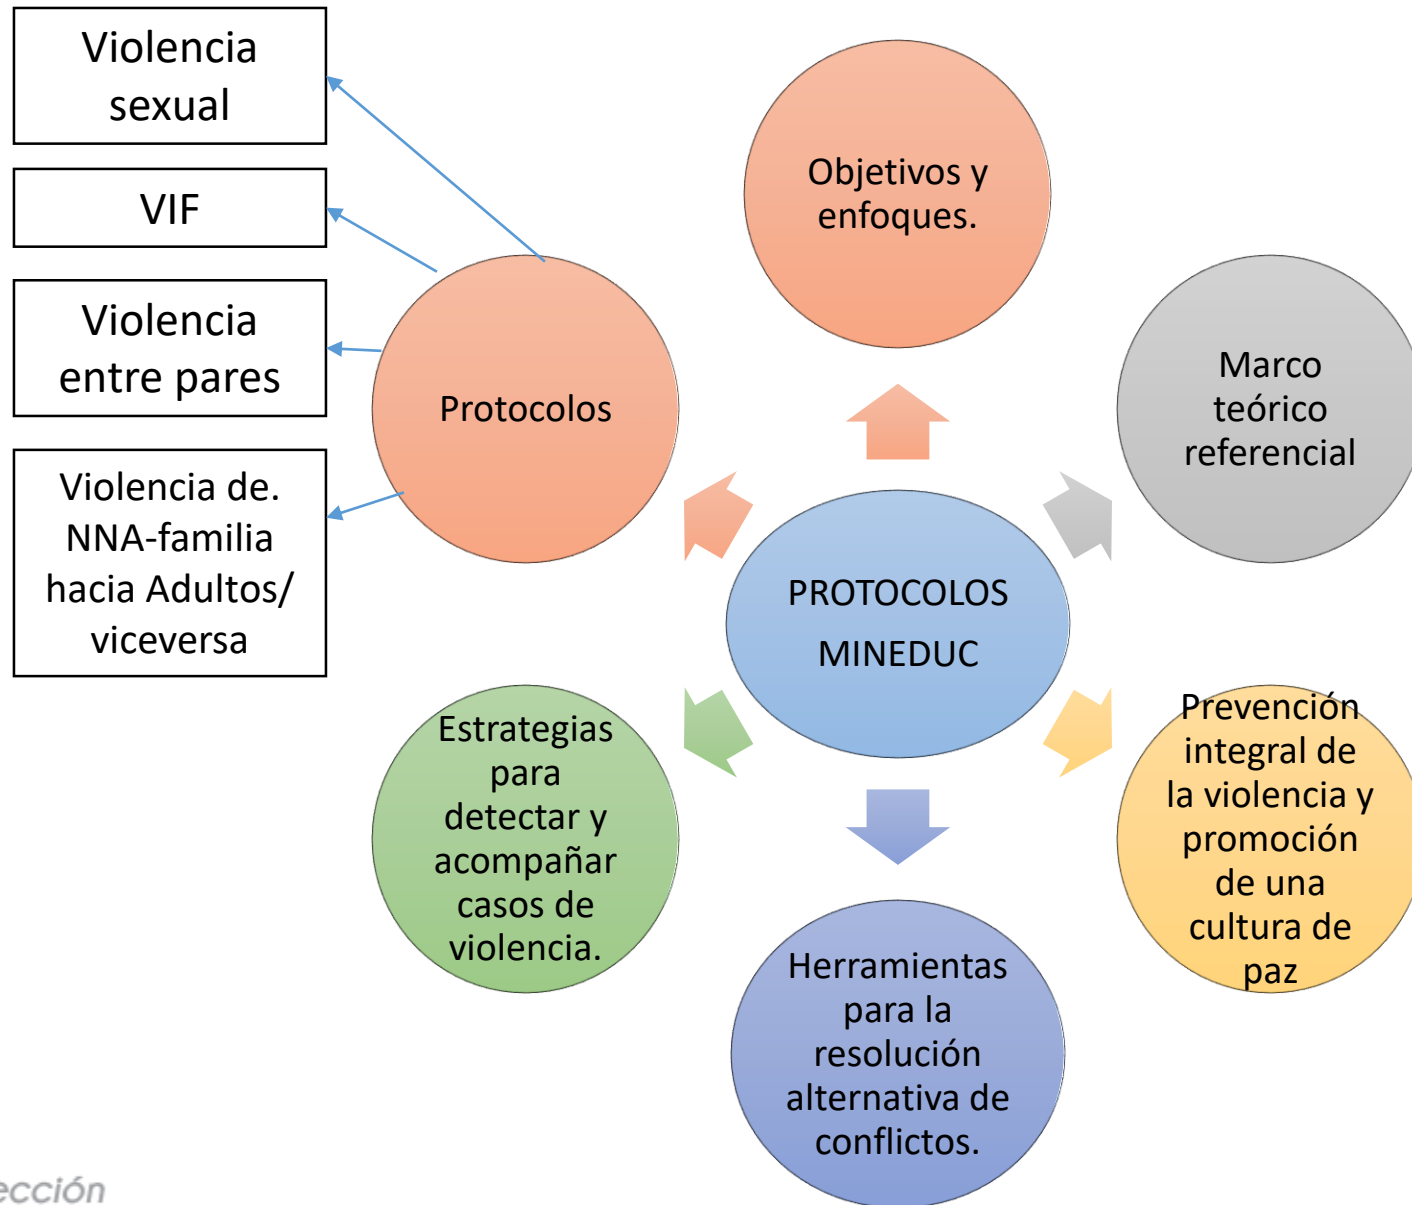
Violencia sexual

VIF

Violencia entre pares

Violencia de. NNA-familia hacia Adultos/ viceversa

Protocolos

Objetivos y enfoques.

Marco teórico referencial

PROTOCOLOS MINEDUC

Estrategias para detectar y acompañar casos de violencia.

Prevención integral de la violencia y promoción de una cultura de paz

Herramientas para la resolución alternativa de conflictos.

ección